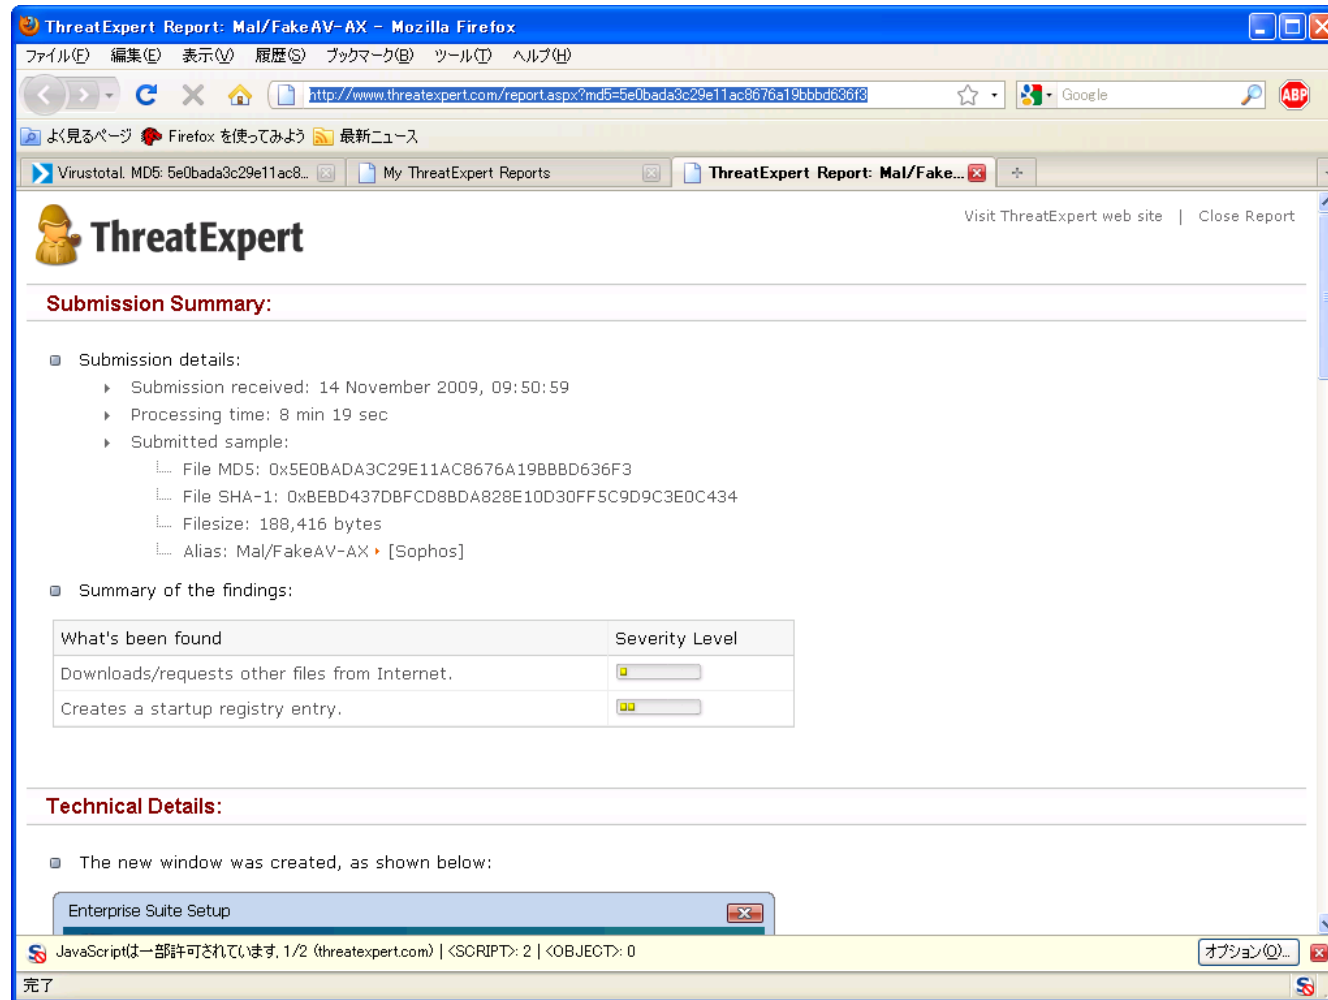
ThreatExpert Report: Mal/FakeAV-AX - Mozilla Firefox

ファイル(F) 編集(E) 表示(V) 履歴(S) ブックマーク(B) ツール(T) ヘルプ(H)

http://www.threatexpert.com/report.aspx?md5=5e0bada3c29e11ac8676a19bbbd636f3

Google

ABP

よく見るページ Firefox を使ってみよう 最新ニュース

Virustotal. MD5: 5e0bada3c29e11ac8... My ThreatExpert Reports ThreatExpert Report: Mal/Fake...

ThreatExpert

Visit ThreatExpert web site | Close Report

Submission Summary:

Submission details:

Submission received: 14 November 2009, 09:50:59

Processing time: 8 min 19 sec

Submitted sample:

File MD5: 0x5E0BADA3C29E11AC8676A19BBBD636F3

File SHA-1: 0xBEBD437DBFCD8BDA828E10D30FF5C9D9C3E0C434

Filesize: 188,416 bytes

Alias: Mal/FakeAV-AX [Sophos]

Summary of the findings:

| What's been found | Severity Level |
|---|---|
| Downloads/requests other files from Internet. | |
| Creates a startup registry entry. | |

Technical Details:

The new window was created, as shown below:

Enterprise Suite Setup

JavaScriptは一部許可されています. 1/2 (threatexpert.com) | <SCRIPT>: 2 | <OBJECT>: 0

オプション(O)...

完了